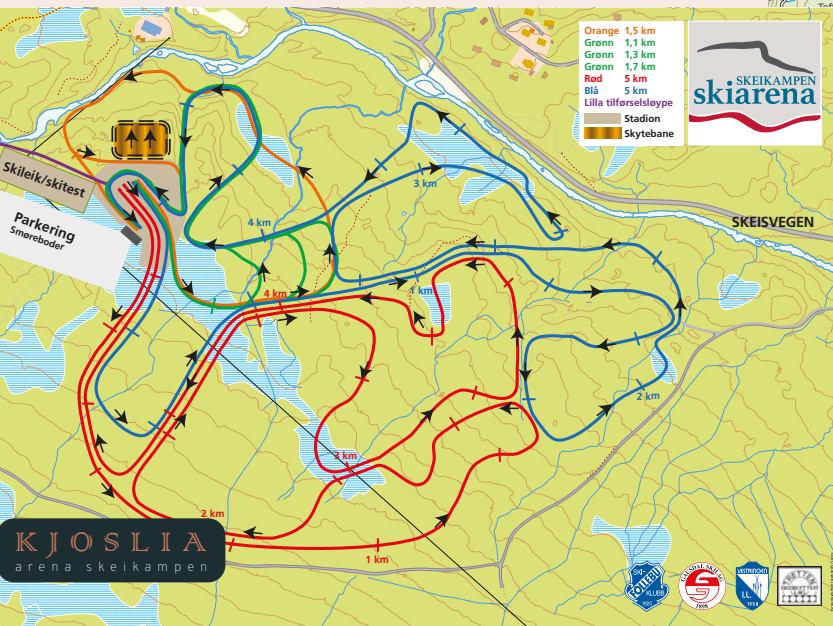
Orange 1,5 km
Grønn 1,1 km
Grønn 1,3 km
Grønn 1,7 km
Rød 5 km
Blå 5 km
Lilla tilførselsløype
Stadion
Skytebane

SKEIKAMPEN
skiarena

Skileik/skitest
Parkering
Smøreboder

SKEISVEGEN

3 km
4 km
4 km
1 km
2 km
3 km
2 km
1 km

KJOSLIA
arena skeikampen